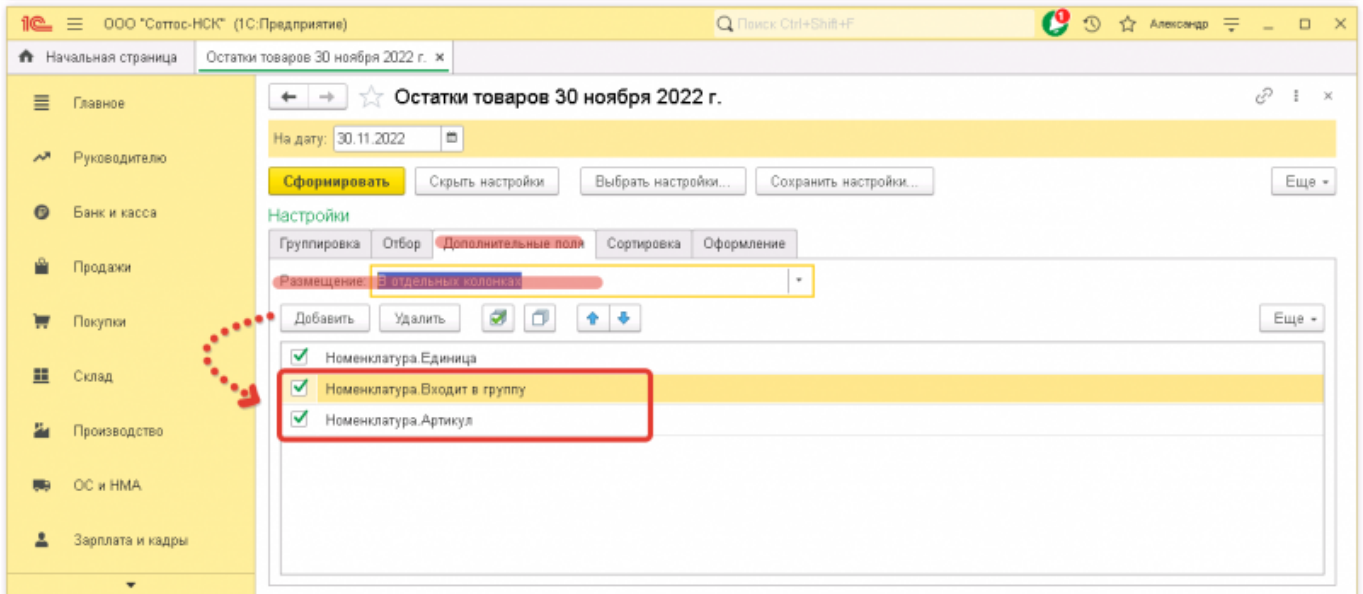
1С ООО "Соттос-НСК" (1С:Предприятие) Поиск Ctrl+Shift+F 9 Александр

Начальная страница | Остатки товаров 30 ноября 2022 г. ×

Главное
Руководителю
Банк и касса
Продажи
Покупки
Склад
Производство
ОС и НМА
Зарплата и кадры

Остатки товаров 30 ноября 2022 г.

На дату: 30.11.2022

Сформировать | Скрыть настройки | Выбрать настройки... | Сохранить настройки... | Еще

Настройки

Группировка | Отбор | Дополнительные поля | Сортировка | Оформление

Размещение: В отдельных колонках

Добавить | Удалить | Еще

Номенклатура.Единица
Номенклатура.Входит в группу
Номенклатура.Артикул